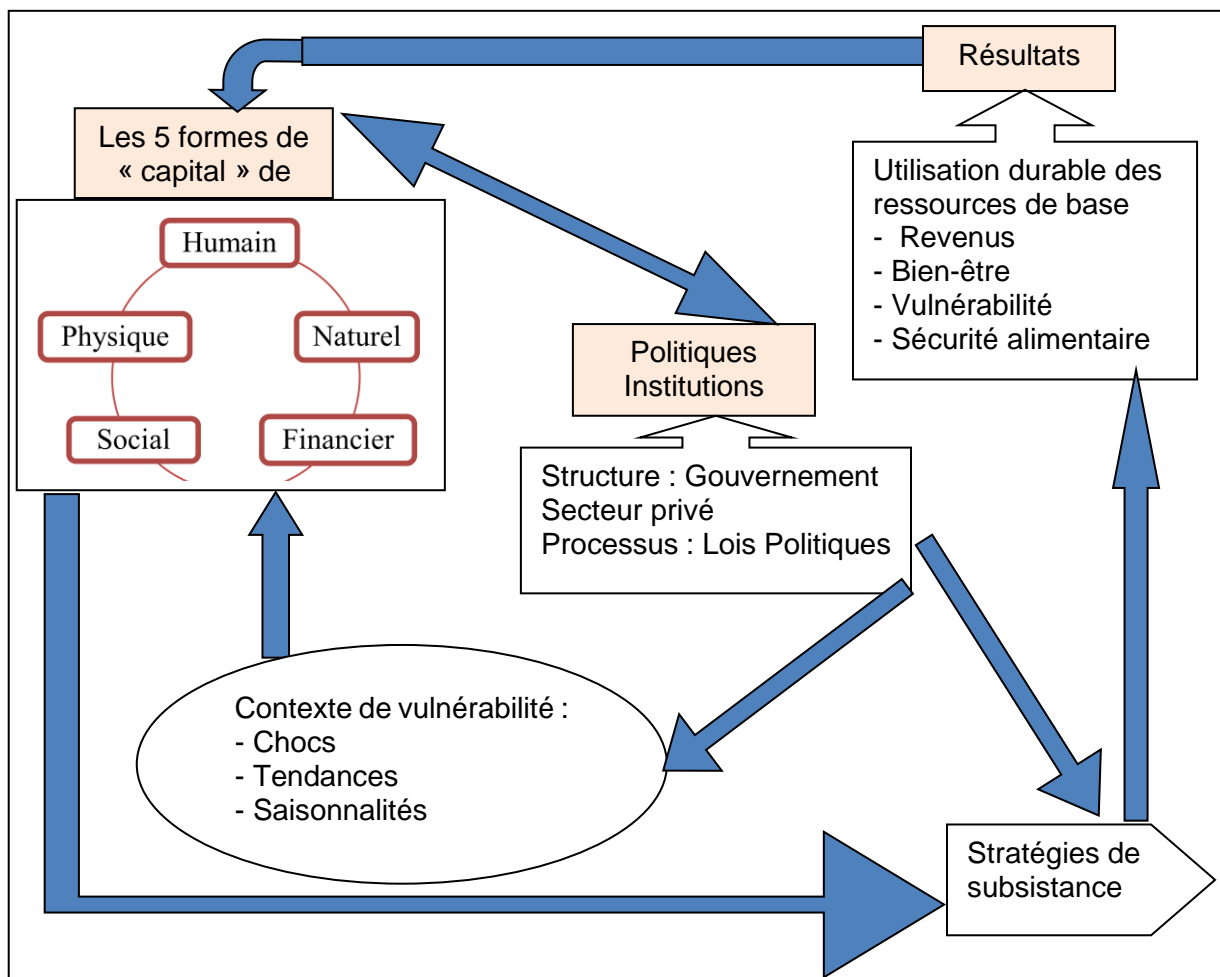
Résultats

Les 5 formes de « capital » de

Humain

Physique

Naturel

Social

Financier

Utilisation durable des ressources de base
- Revenus
- Bien-être
- Vulnérabilité
- Sécurité alimentaire

Politiques
Institutions

Structure : Gouvernement
Secteur privé
Processus : Lois Politiques

Contexte de vulnérabilité :
- Chocs
- Tendances
- Saisonnalités

Stratégies de subsistance